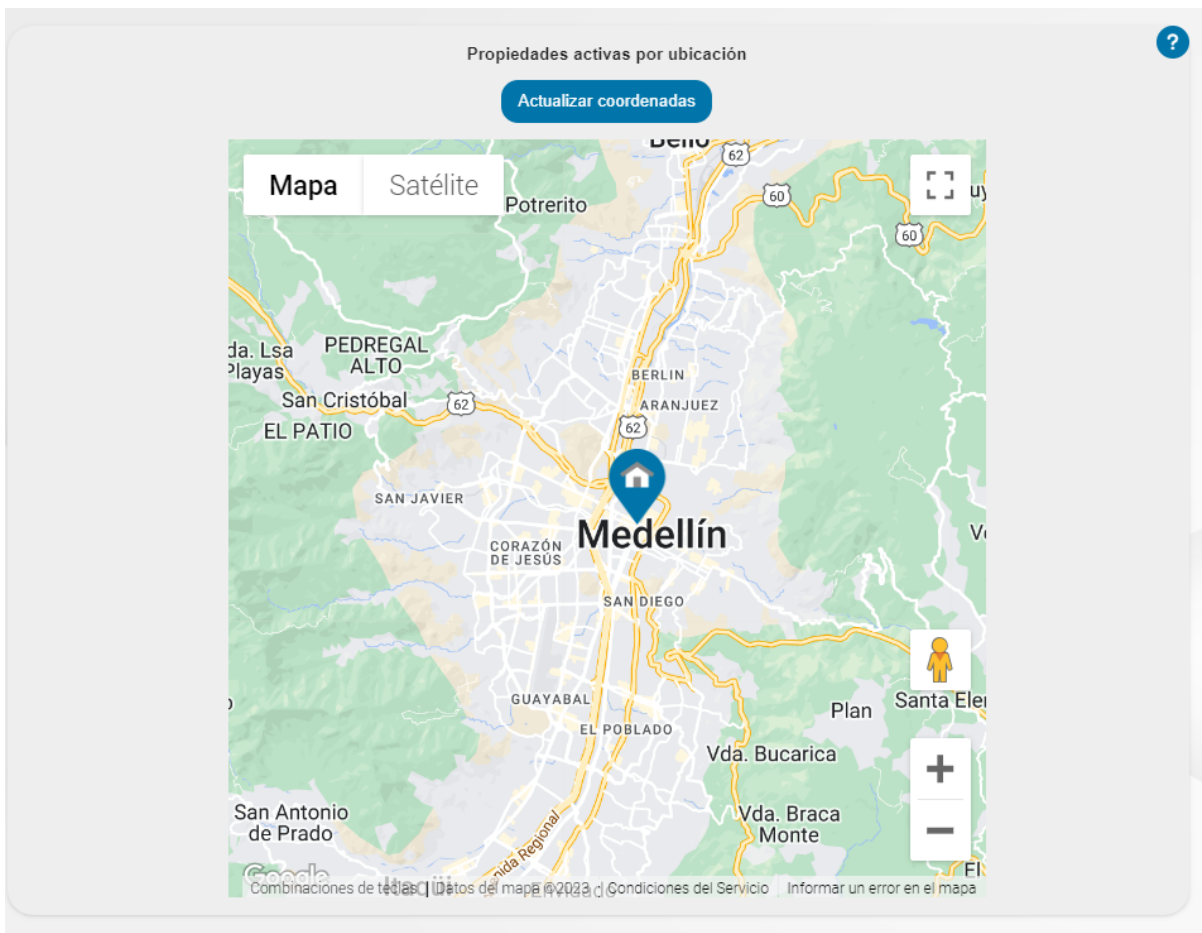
?

Propiedades activas por ubicación

Actualizar coordenadas

Mapa
Satélite

Bello
62
60
60
Potrerito
PEDREGAL ALTO
da. Lsa Playas
San Cristóbal
62
EL PATIO
BERLIN
ARANJUEZ
62
SAN JAVIER
Medellín
CORAZÓN DE JESÚS
SAN DIEGO
GUAYABAL
EL POBLADO
Plan
Santa Ele
Vda. Bucarica
San Antonio de Prado
Vda. Braca Monte
Avenida Regional
Google
Combinaciones de teclas | Datos del mapa ©2023 | Condiciones del Servicio | Informar un error en el mapa